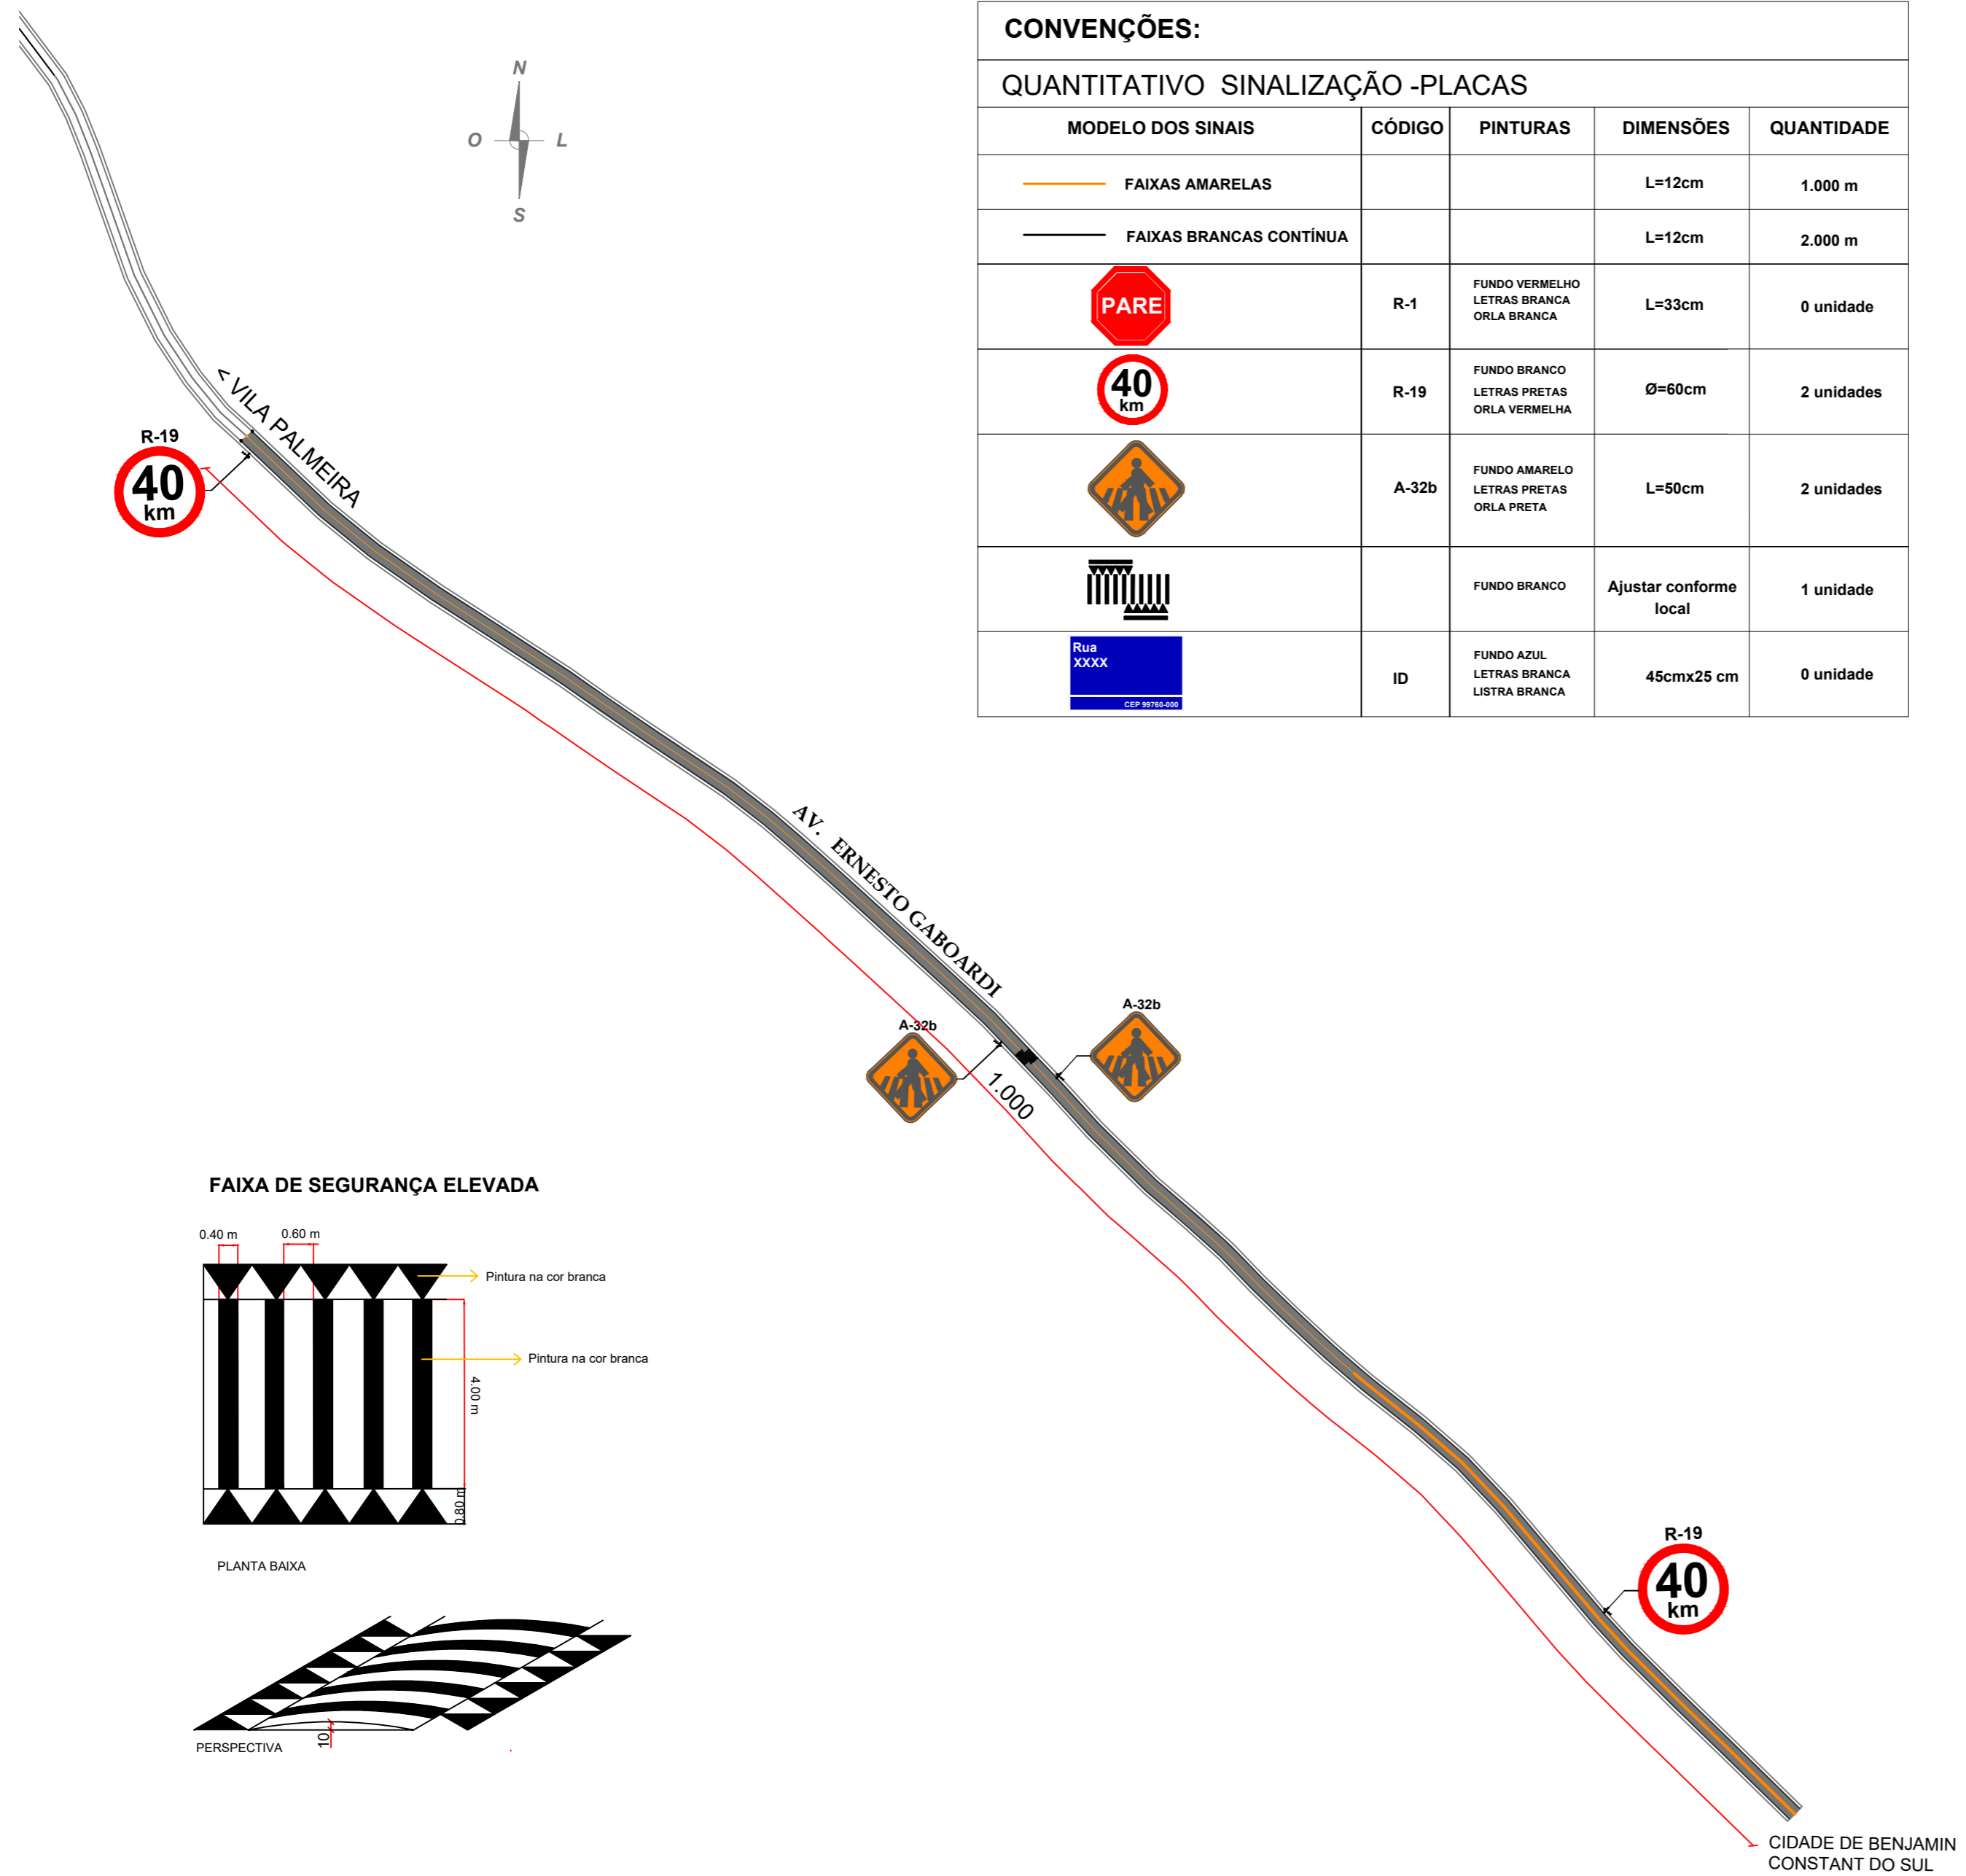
N
O
L
S

CONVENÇÕES:

QUANTITATIVO SINALIZAÇÃO -PLACAS

| MODELO DOS SINAIS | CÓDIGO | PINTURAS | DIMENSÕES | QUANTIDADE |
|---|---|---|---|---|
| FAIXAS AMARELAS | | | L=12cm | 1.000 m |
| FAIXAS BRANCAS CONTÍNUA | | | L=12cm | 2.000 m |
| PARE | R-1 | FUNDO VERMELHO LETRAS BRANCA ORLA BRANCA | L=33cm | 0 unidade |
| 40 km | R-19 | FUNDO BRANCO LETRAS PRETAS ORLA VERMELHA | Ø=60cm | 2 unidades |
| | A-32b | FUNDO AMARELO LETRAS PRETAS ORLA PRETA | L=50cm | 2 unidades |
| | | FUNDO BRANCO | Ajustar conforme local | 1 unidade |
| Rua XXXX CEP 99760-000 | ID | FUNDO AZUL LETRAS BRANCA LISTRA BRANCA | 45cmx25 cm | 0 unidade |

< VILA PALMEIRA

R-19
40
km

AV. ERNESTO GABOARDI

A-32b

A-32b

1.000

FAIXA DE SEGURANÇA ELEVADA

0.40 m
0.60 m
Pintura na cor branca
Pintura na cor branca
4.00 m
0.80 m

PLANTA BAIXA

10

PERSPECTIVA

R-19
40
km

CIDADE DE BENJAMIN CONSTANT DO SUL